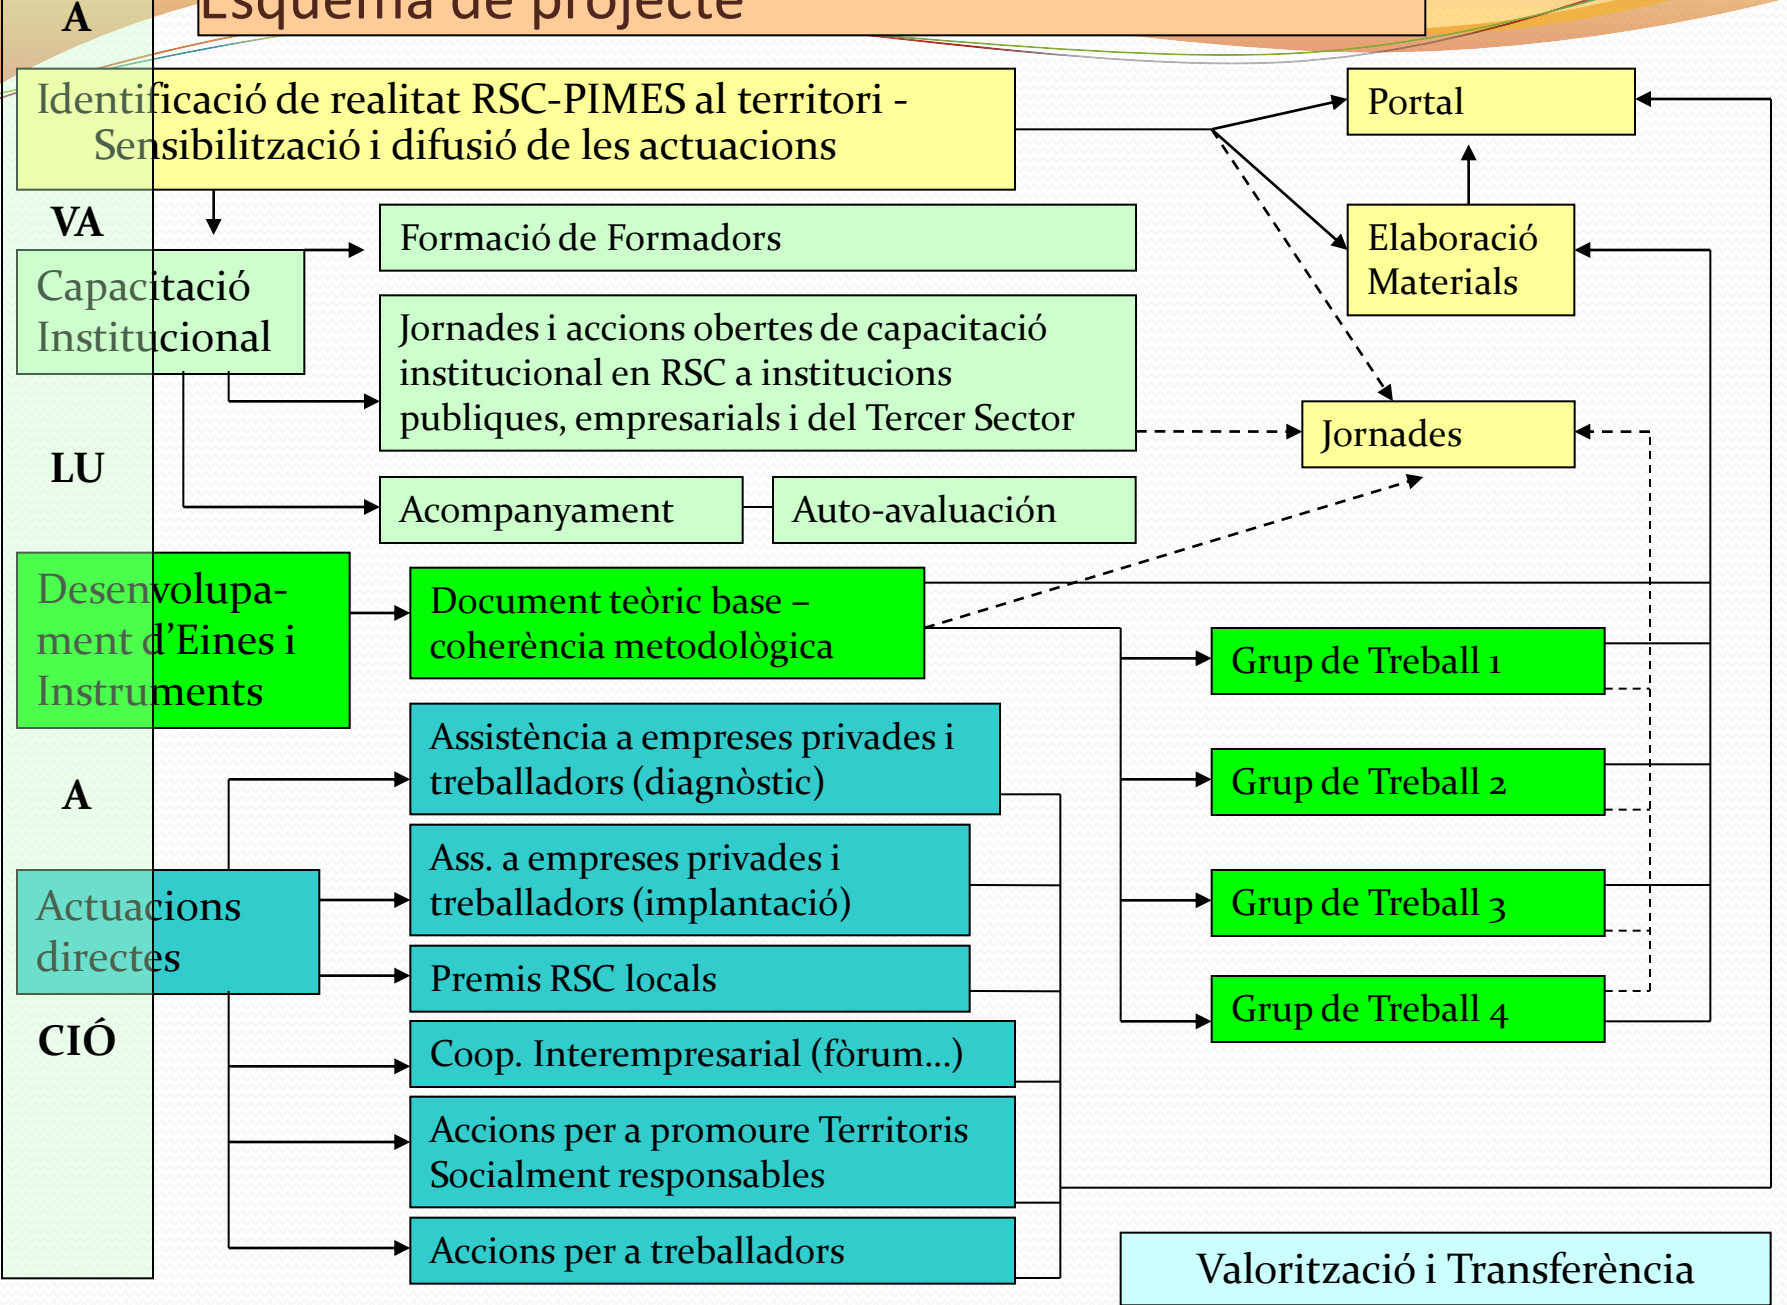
A

Esquema de projecte

Identificació de realitat RSC-PIMES al territori - Sensibilització i difusió de les actuacions

Portal

VA

Formació de Formadors

Elaboració Materials

Capacitació Institucional

Jornades i accions obertes de capacitació institucional en RSC a institucions publiques, empresarials i del Tercer Sector

Jornades

LU

Acompanyament

Auto-avaluación

Desenvolupament d'Eines i Instruments

Document teòric base – coherència metodològica

Grup de Treball 1

A

Assistència a empreses privades i treballadors (diagnòstic)

Grup de Treball 2

Ass. a empreses privades i treballadors (implantació)

Actuacions directes

Grup de Treball 3

Premis RSC locals

Grup de Treball 4

CIÓ

Coop. Interempresarial (fòrum...)

Accions per a promoure Territoris Socialment responsables

Accions per a treballadors

Valorització i Transferència